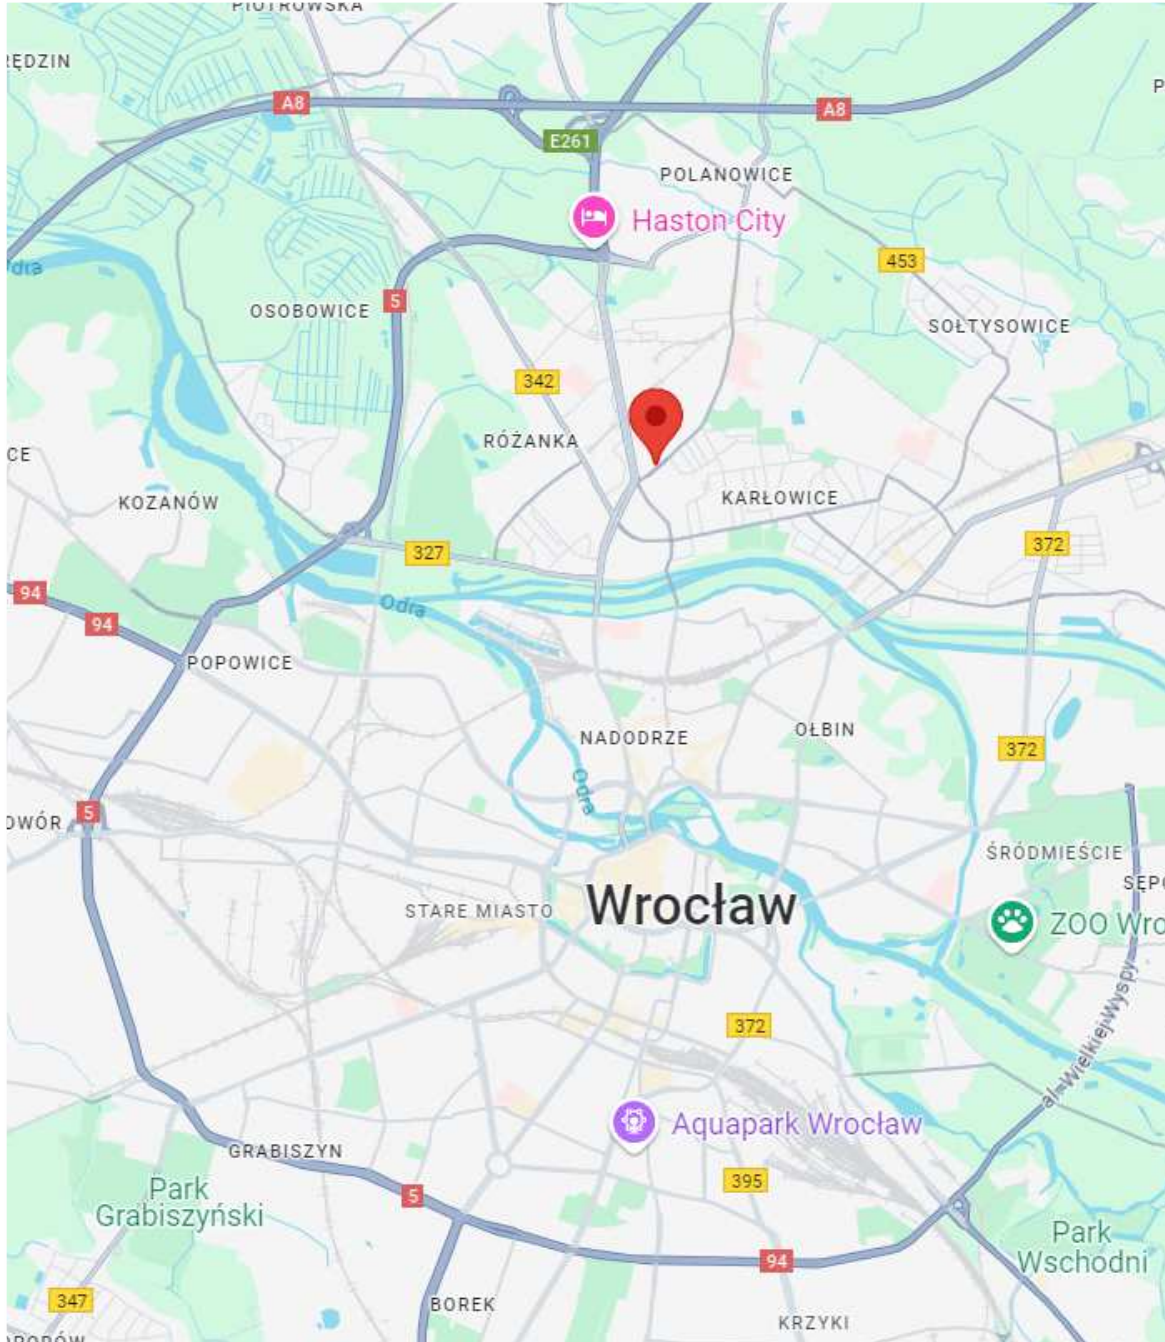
PIOTROWSKA
ĘDZIN
A8
A8
E261
POLANOWICE
Haston City
dra
453
OSOBOWICE
5
SOŁTYSOWICE
342
RÓŻANKA
CE
KOZANÓW
KARŁOWICE
327
372
94
94
Odra
POPOWICE
NADODRZE
OŁBIN
372
Odra
OWÓR
5
ŚRÓDMIEŚCIE
SĘPO
STARE MIASTO
Wrocław
ZOO Wro
al. Wielkiej Wyspy
372
Aquapark Wrocław
GRABISZYN
395
Park Grabiszyński
5
Park Wschodni
94
347
BOREK
KRZYKI
OPÓW